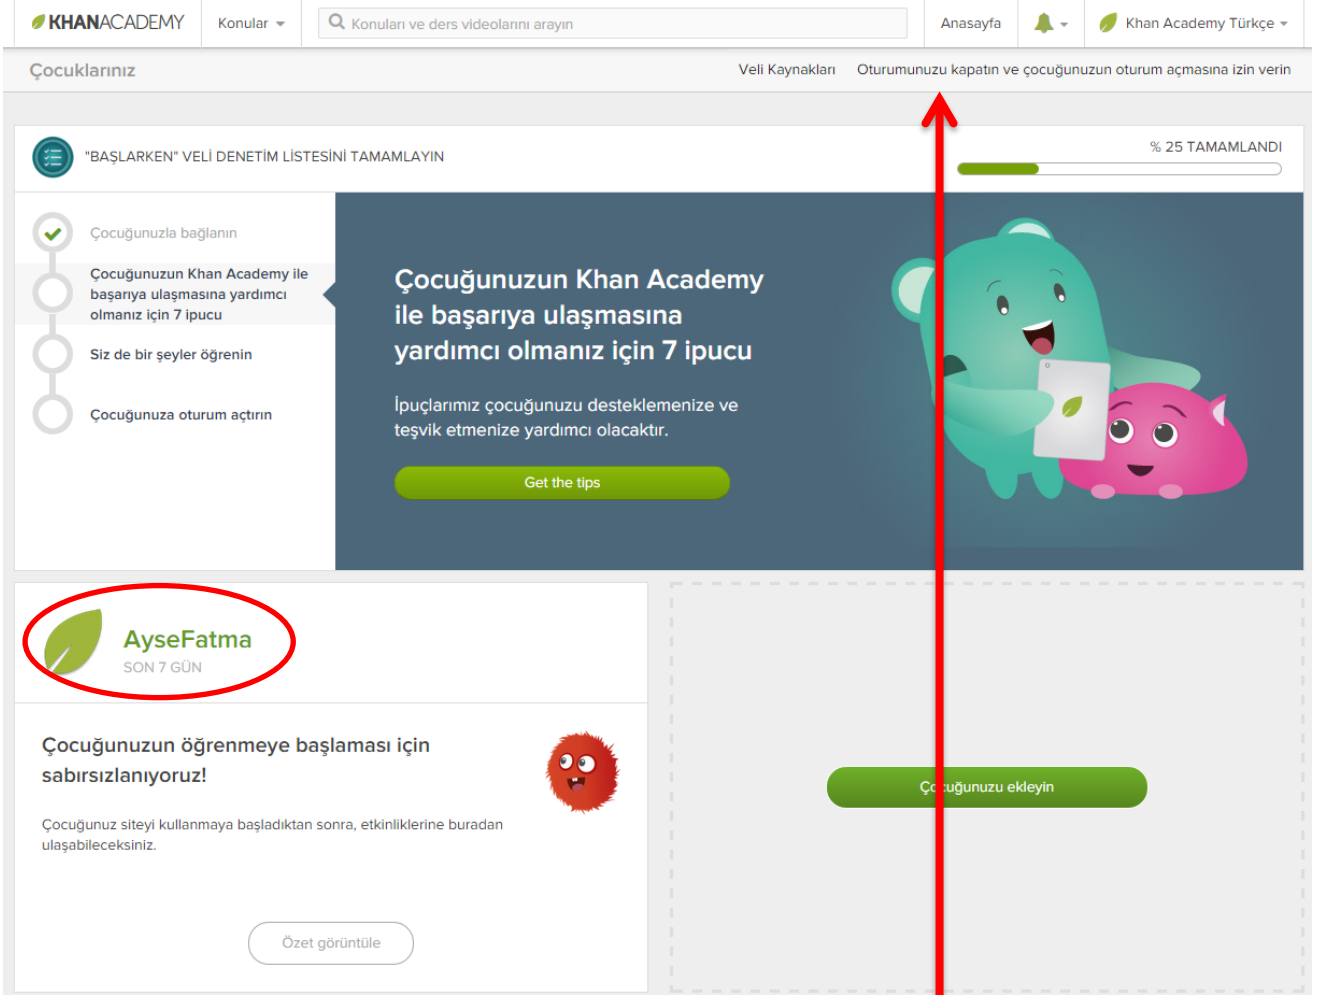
KHANACADEMY Konular Konuları ve ders videolarını arayın Anasayfa Khan Academy Türkçe

Çocuklarınız

Veli Kaynakları Oturumunuzu kapatın ve çocuğunuzun oturum açmasına izin verin

"BAŞLARKEN" VELİ DENETİM LİSTESİNİ TAMAMLAYIN

% 25 TAMAMLANDI

Çocuğunuzla bağlanın

Çocuğunuzun Khan Academy ile başarıya ulaşmasına yardımcı olmanız için 7 ipucu

Siz de bir şeyler öğrenin

Çocuğunuza oturum açtırın

Çocuğunuzun Khan Academy ile başarıya ulaşmasına yardımcı olmanız için 7 ipucu

İpuçlarımız çocuğunuzu desteklemenize ve teşvik etmenize yardımcı olacaktır.

Get the tips

AyseFatma
SON 7 GÜN

Çocuğunuzun öğrenmeye başlaması için sabırsızlanıyoruz!

Çocuğunuz siteyi kullanmaya başladıktan sonra, etkinliklerine buradan ulaşabileceksiniz.

Özet görüntüle

Ço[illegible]uğunuzu ekleyin